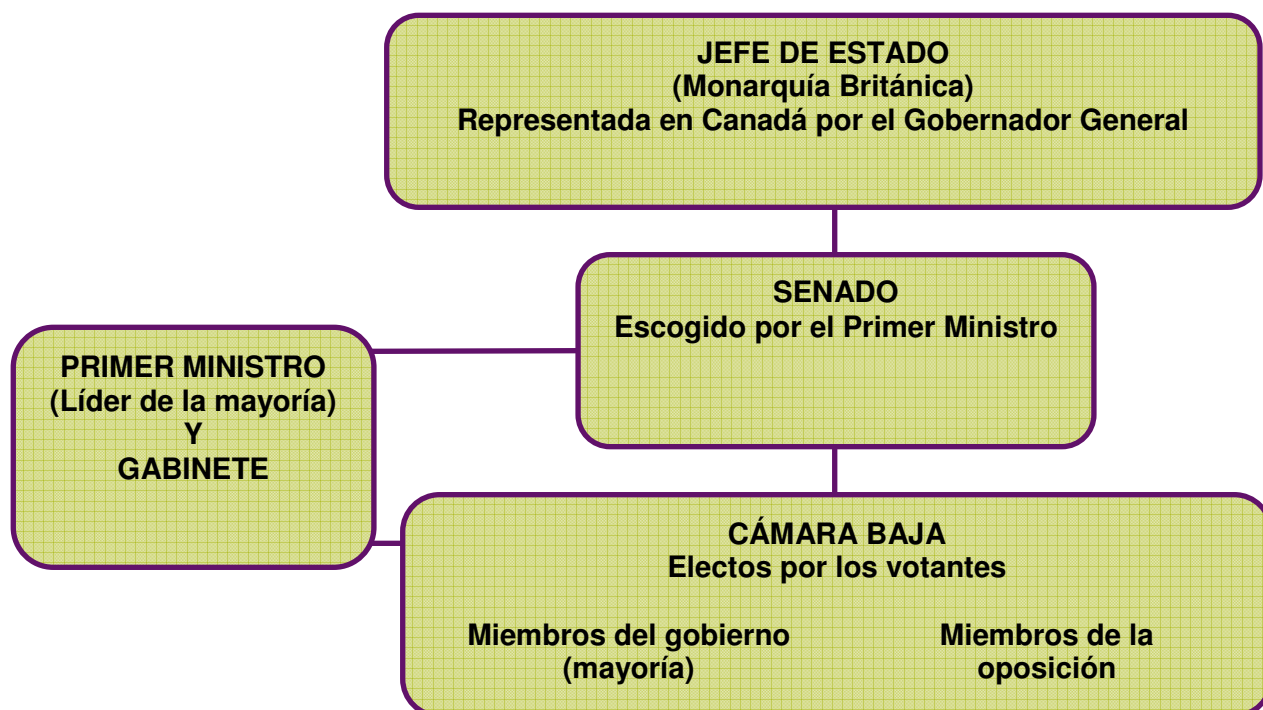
JEFE DE ESTADO
(Monarquía Británica)
Representada en Canadá por el Gobernador General

SENADO
Escogido por el Primer Ministro

PRIMER MINISTRO
(Líder de la mayoría)
Y
GABINETE

CÁMARA BAJA
Electos por los votantes

Miembros del gobierno
(mayoría)

Miembros de la
oposición